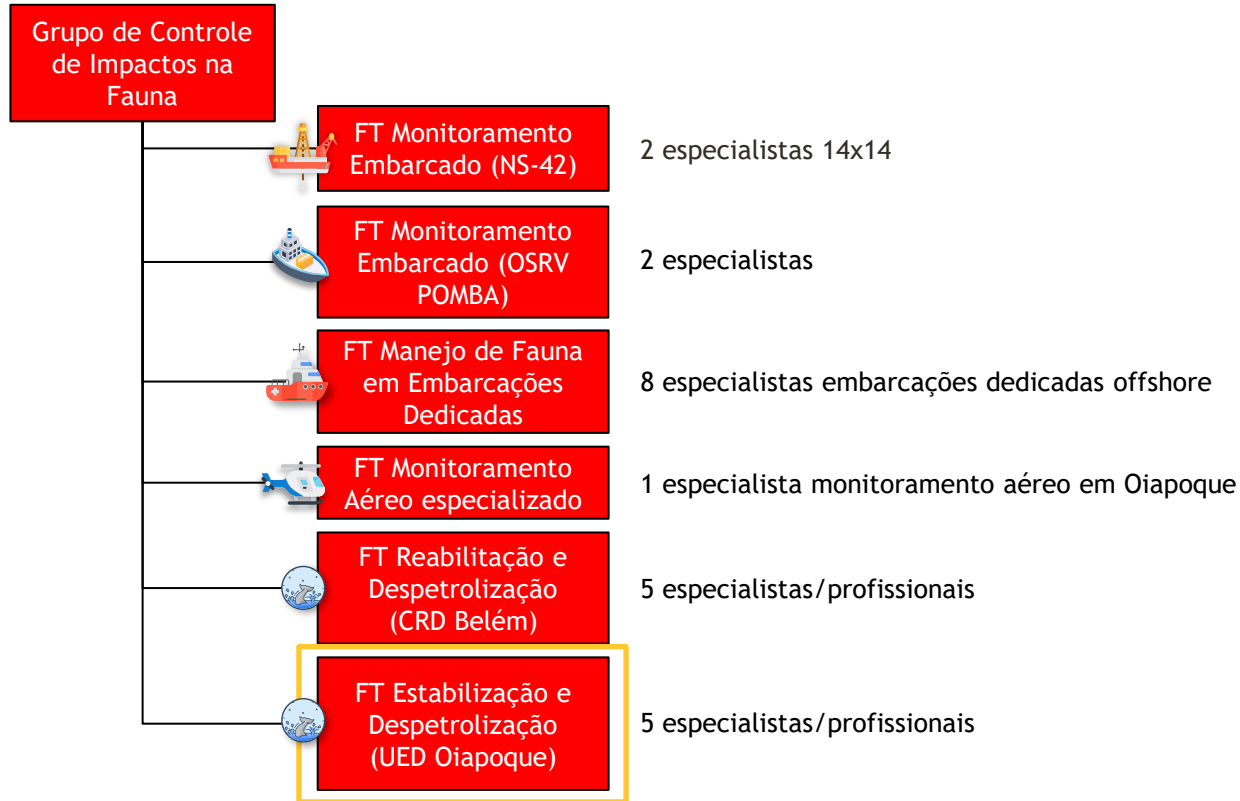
Grupo de Controle de Impactos na Fauna

FT Monitoramento Embarcado (NS-42)

2 especialistas 14x14

FT Monitoramento Embarcado (OSRV POMBA)

2 especialistas

FT Manejo de Fauna em Embarcações Dedicadas

8 especialistas embarcações dedicadas offshore

FT Monitoramento Aéreo especializado

1 especialista monitoramento aéreo em Oiapoque

FT Reabilitação e Despetrolização (CRD Belém)

5 especialistas/profissionais

FT Estabilização e Despetrolização (UED Oiapoque)

5 especialistas/profissionais